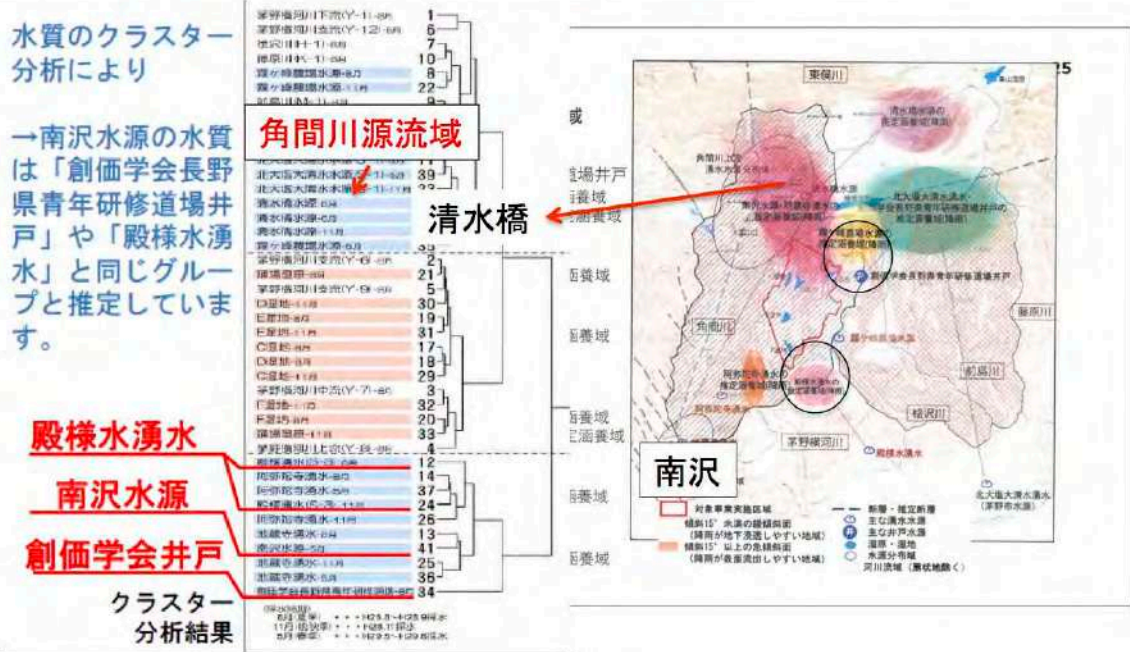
水質のクラスター分析により

→南沢水源の水質は「創価学会長野県青年研修道場井戸」や「殿様水湧水」と同じグループと推定しています。

角間川源流域

清水橋

殿様水湧水

南沢水源

創価学会井戸

クラスター分析結果

南沢

| | |
|---|---|
| 茅野横河川下流(Y-1)-8月 | 1 |
| 茅野横河川支流(Y-12)-8月 | 6 |
| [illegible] | 7 |
| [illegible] | 10 |
| 霧ケ峰腰頂水源-8月 | 8 |
| 霧ケ峰腰頂水源-11月 | 22 |
| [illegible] | 9 |
| 北大塩大清水水源-11月 | 39 |
| 北大塩大清水水源-11月 | 23 |
| 清水清水源-8月 | |
| 清水清水源-5月 | |
| 清水清水源-11月 | |
| 霧ケ峰腰頂水源-5月 | 35 |
| 茅野横河川支流(Y-6)-8月 | 2 |
| 鳴場旦-8月 | 21 |
| 茅野横河川支流(Y-9)-8月 | 5 |
| D湿地-11月 | 30 |
| E湿地-8月 | 19 |
| E湿地-11月 | 31 |
| C湿地-8月 | 17 |
| D湿地-8月 | 18 |
| C湿地-11月 | 29 |
| 茅野横河川中流(Y-7)-8月 | 3 |
| F湿地-11月 | 32 |
| F湿地-8月 | 20 |
| 鳴場旦-11月 | 33 |
| 茅野横河川上流(Y-8)-8月 | 4 |
| 殿様湧水(S-2)-8月 | 12 |
| 阿弥陀寺湧水-8月 | 14 |
| 阿弥陀寺湧水-5月 | 37 |
| 殿様湧水(S-2)-11月 | 24 |
| 阿弥陀寺湧水-11月 | 26 |
| 地蔵寺湧水-8月 | 13 |
| 南沢水源-5月 | 41 |
| 地蔵寺湧水-11月 | 25 |
| 地蔵寺湧水-5月 | 36 |
| 創価学会長野県青年研修道場井戸-8月 | 34 |

8月:夏季 ・・・H25.8-H25.9採水
11月:秋季 ・・・H25.11採水
5月:春季 ・・・H26.5-H26.6採水

25
東俣川
域
場井戸
養域
養域
養域
養域
養域
涵養域
養域
養域
清水清水源の推定涵養域(湧水)
角間川上流清水源の分布域
北大塩大清水湧水・創価学会長野県青年研修道場井戸の推定涵養域(湧水)
南沢水源・殿様水湧水の推定涵養域(湧水)
霧ケ峰腰頂水源の推定涵養域(湧水)
創価学会長野県青年研修道場井戸
角間川
南沢水源
殿様水湧水
阿弥陀寺湧水の推定涵養域(湧水)
阿弥陀寺湧水
地蔵寺湧水
藤原川
前島川
柳沢川
茅野横河川
北大塩大清水湧水(茅野市水源)
対象事業実施区域
傾斜15°未満の緩傾斜面(降雨が地下浸透しやすい地域)
傾斜15°以上の急傾斜面(降雨が表面流出しやすい地域)
断層・推定断層
主な湧水水源
主な井戸水源
湿原・湿地
水源分布域
河川流域(集水地除く)